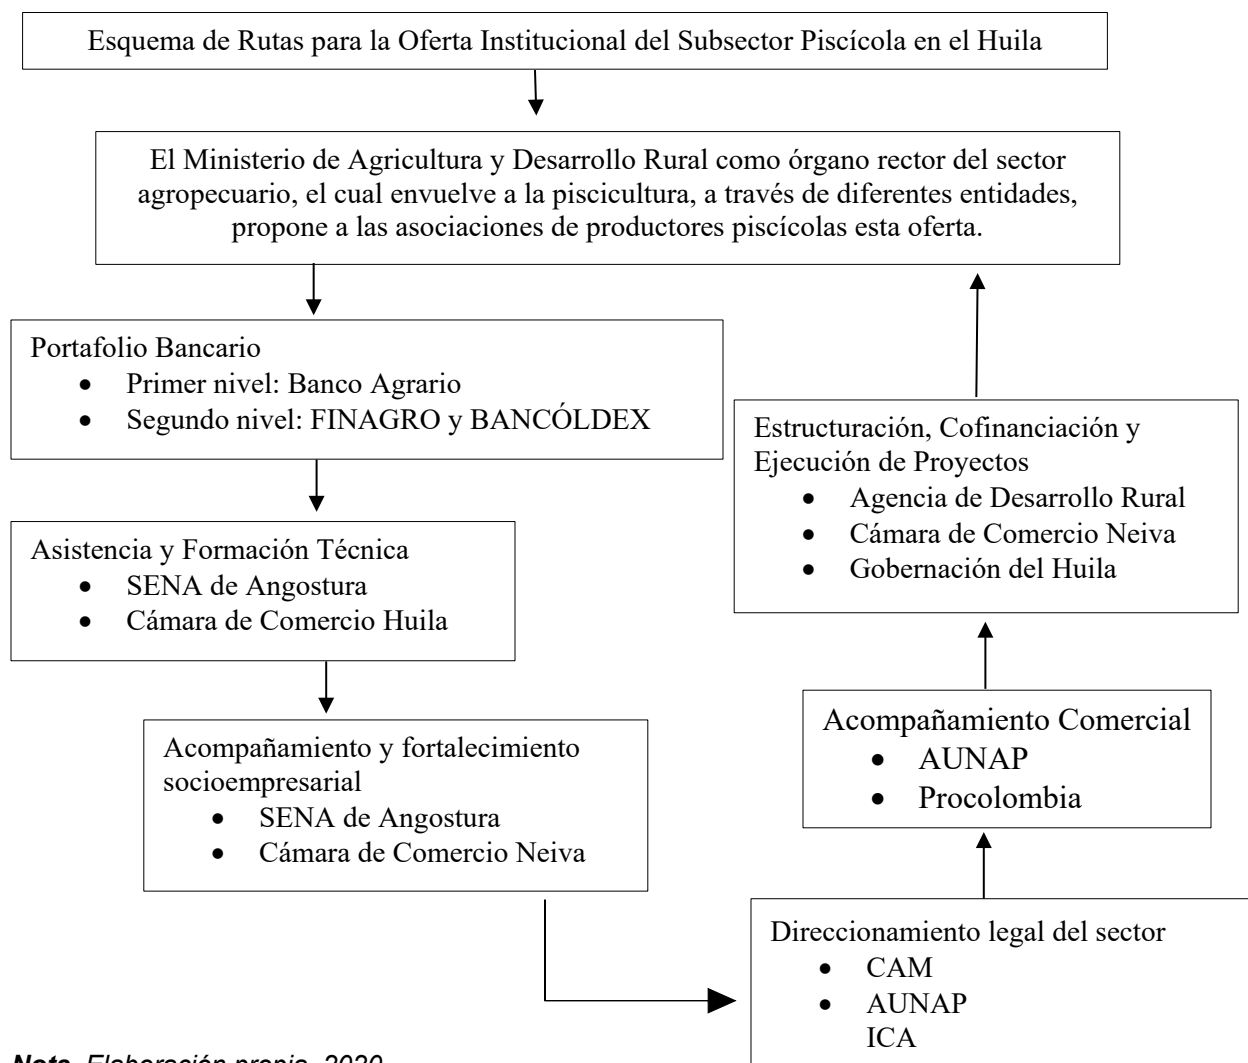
Esquema de Rutas para la Oferta Institucional del Subsector Piscícola en el Huila

El Ministerio de Agricultura y Desarrollo Rural como órgano rector del sector agropecuario, el cual envuelve a la piscicultura, a través de diferentes entidades, propone a las asociaciones de productores piscícolas esta oferta.

Portafolio Bancario
- Primer nivel: Banco Agrario
- Segundo nivel: FINAGRO y BANCÓLDEX

Asistencia y Formación Técnica
- SENA de Angostura
- Cámara de Comercio Huila

Acompañamiento y fortalecimiento socioempresarial
- SENA de Angostura
- Cámara de Comercio Neiva

Direccionamiento legal del sector
- CAM
- AUNAP
ICA

Acompañamiento Comercial
- AUNAP
- Procolombia

Estructuración, Cofinanciación y Ejecución de Proyectos
- Agencia de Desarrollo Rural
- Cámara de Comercio Neiva
- Gobernación del Huila

Nota. Elaboración propia, 2020